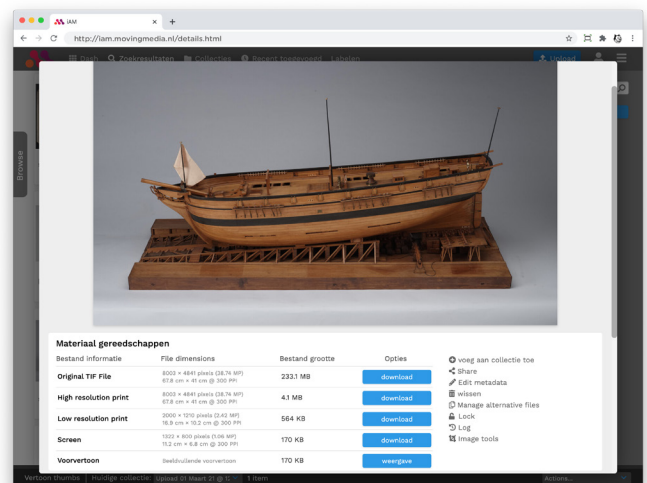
IAM

http://iam.movingmedia.nl/details.html

Dash Zoekresultaten Collecties Recent toegevoegd Labelen

Upload

Browse

Materiaal gereedschappen

| Bestand informatie | File dimensions | Bestand grootte | Opties |
|---|---|---|---|
| Original TIF File | 8003 × 4841 pixels (38.74 MP) 67.8 cm × 41 cm @ 300 PPI | 233.1 MB | download |
| High resolution print | 8003 × 4841 pixels (38.74 MP) 67.8 cm × 41 cm @ 300 PPI | 4.1 MB | download |
| Low resolution print | 2000 × 1210 pixels (2.42 MP) 16.9 cm × 10.2 cm @ 300 PPI | 564 KB | download |
| Screen | 1323 × 800 pixels (1.06 MP) 11.2 cm × 6.8 cm @ 300 PPI | 170 KB | download |
| Voorvertoon | Beeldvullende voorvertoon | 170 KB | weergave |

voeg aan collectie toe
Share
Edit metadata
wissen
Manage alternative files
Lock
Log
Image tools

Vertoon thumbs | Huidige collectie: Upload 01 Maart 21 @ 1: 1 item

Actions...